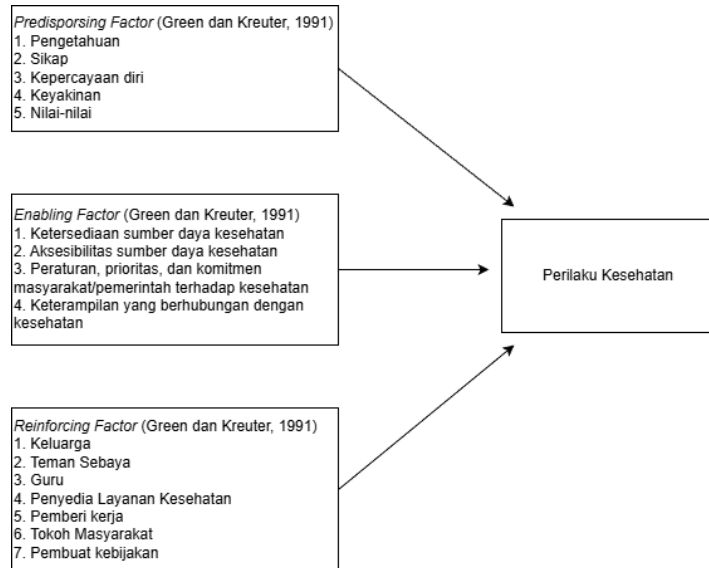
Predisporsing Factor (Green dan Kreuter, 1991)
1. Pengetahuan
2. Sikap
3. Kepercayaan diri
4. Keyakinan
5. Nilai-nilai

Enabling Factor (Green dan Kreuter, 1991)
1. Ketersediaan sumber daya kesehatan
2. Aksesibilitas sumber daya kesehatan
3. Peraturan, prioritas, dan komitmen masyarakat/pemerintah terhadap kesehatan
4. Keterampilan yang berhubungan dengan kesehatan

Perilaku Kesehatan

Reinforcing Factor (Green dan Kreuter, 1991)
1. Keluarga
2. Teman Sebaya
3. Guru
4. Penyedia Layanan Kesehatan
5. Pemberi kerja
6. Tokoh Masyarakat
7. Pembuat kebijakan